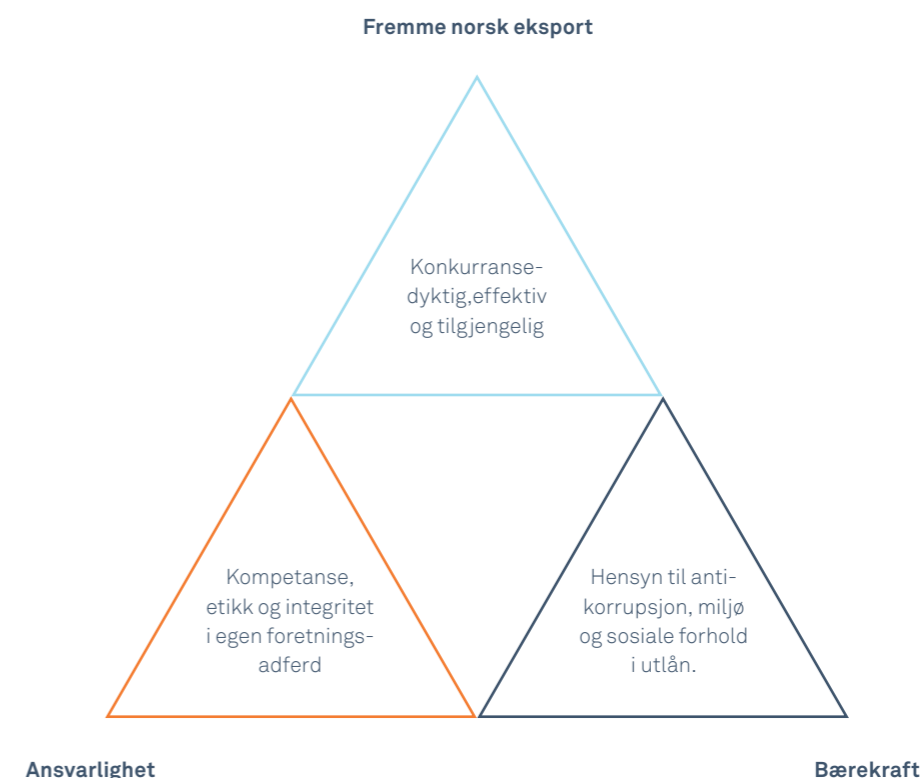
Fremme norsk eksport

Konkurransedyktig,effektiv og tilgjengelig

Kompetanse, etikk og integritet i egen foretningsadferd

Hensyn til antikorrupsjon, miljø og sosiale forhold i utlån.

Ansvarlighet

Bærekraft